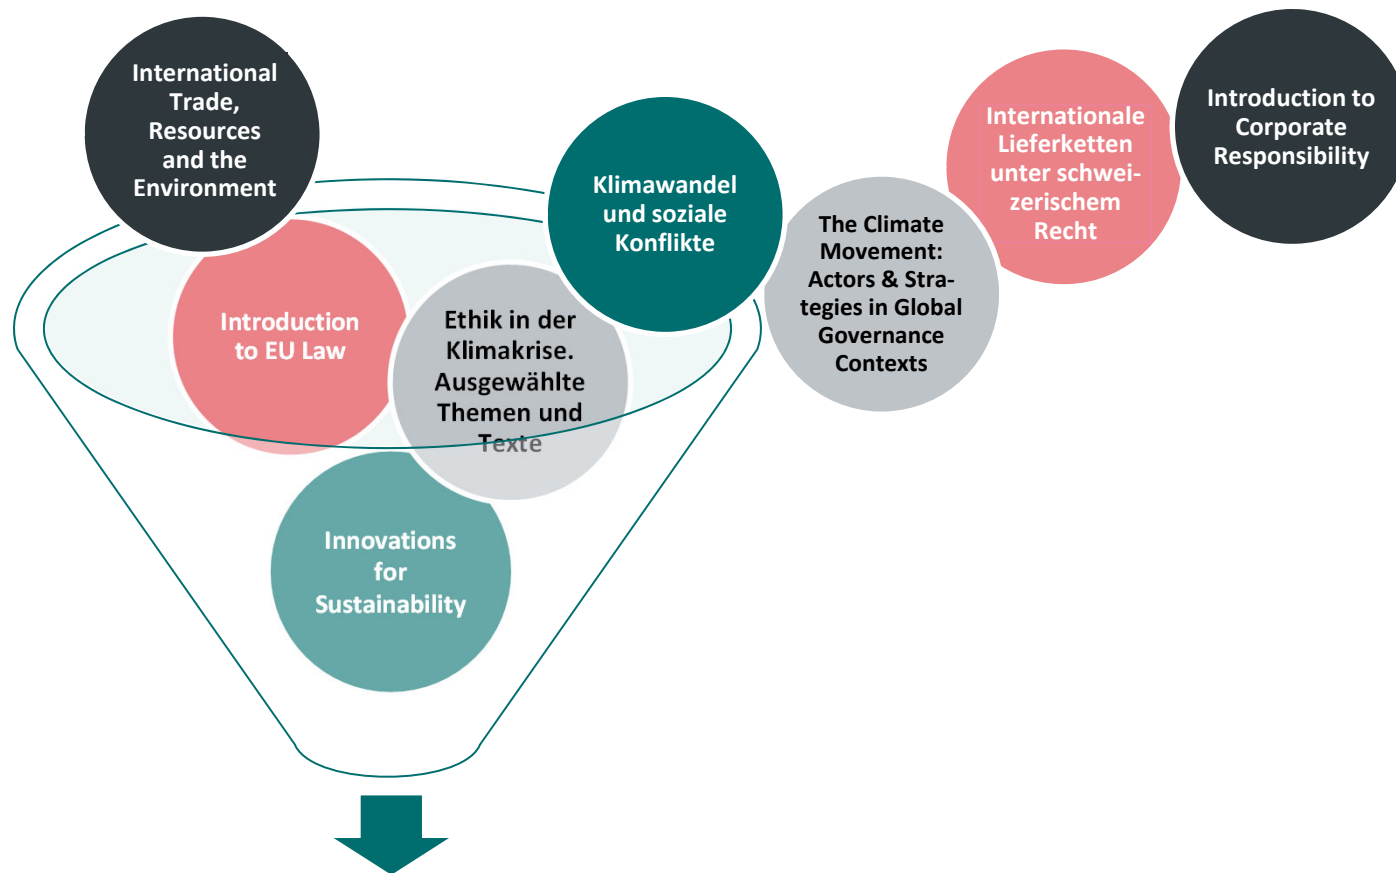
International Trade, Resources and the Environment

Klimawandel und soziale Konflikte

Internationale Lieferketten unter schweizerischem Recht

Introduction to Corporate Responsibility

The Climate Movement: Actors & Strategies in Global Governance Contexts

Introduction to EU Law

Ethik in der Klimakrise. Ausgewählte Themen und Texte

Innovations for Sustainability